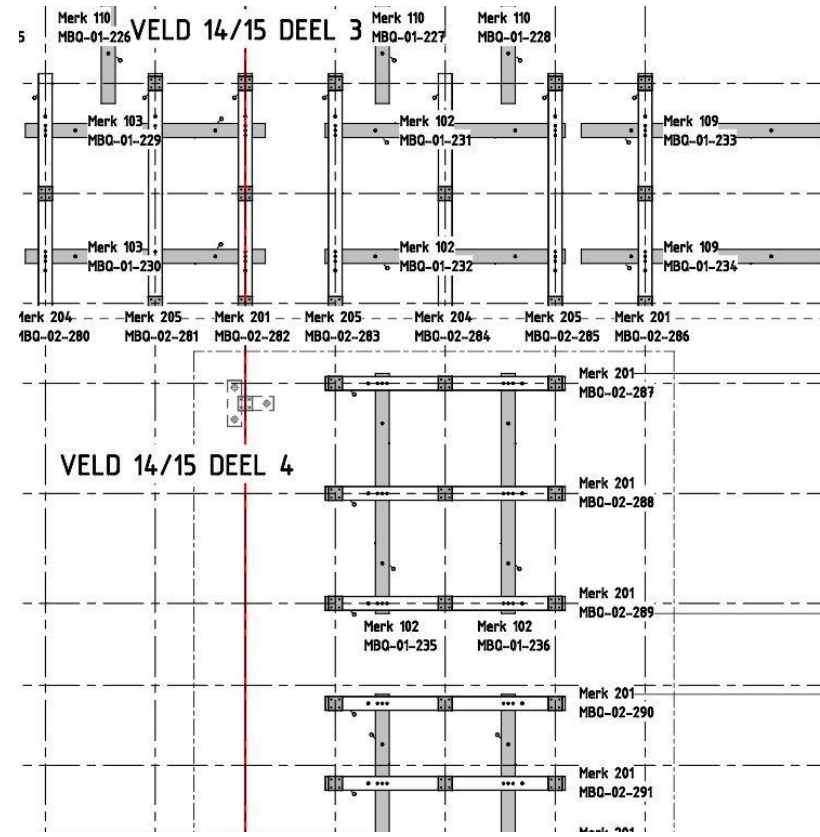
5

Merk 110
MBQ-01-226

VELD 14/15 DEEL 3

Merk 110
MBQ-01-227

Merk 110
MBQ-01-228

Merk 103
MBQ-01-229

Merk 102
MBQ-01-231

Merk 109
MBQ-01-233

Merk 103
MBQ-01-230

Merk 102
MBQ-01-232

Merk 109
MBQ-01-234

Merk 204
MBQ-02-280

Merk 205
MBQ-02-281

Merk 201
MBQ-02-282

Merk 205
MBQ-02-283

Merk 204
MBQ-02-284

Merk 205
MBQ-02-285

Merk 201
MBQ-02-286

Merk 201
MBQ-02-287

VELD 14/15 DEEL 4

Merk 201
MBQ-02-288

Merk 201
MBQ-02-289

Merk 102
MBQ-01-235

Merk 102
MBQ-01-236

Merk 201
MBQ-02-290

Merk 201
MBQ-02-291

Merk 201